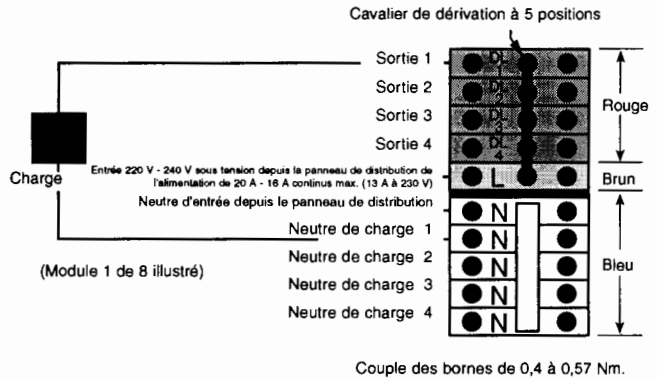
Cavalier de dérivation à 5 positions

Sortie 1
Sortie 2
Sortie 3
Sortie 4

DL 1
DL 2
DL 3
DL 4

Rouge

Charge

Entrée 220 V - 240 V sous tension depuis le panneau de distribution de l'alimentation de 20 A - 16 A continus max. (13 A à 230 V)

L

Brun

Neutre d'entrée depuis le panneau de distribution

N

Neutre de charge 1
Neutre de charge 2
Neutre de charge 3
Neutre de charge 4

N
N
N
N

Bleu

(Module 1 de 8 illustré)

Couple des bornes de 0,4 à 0,57 Nm.